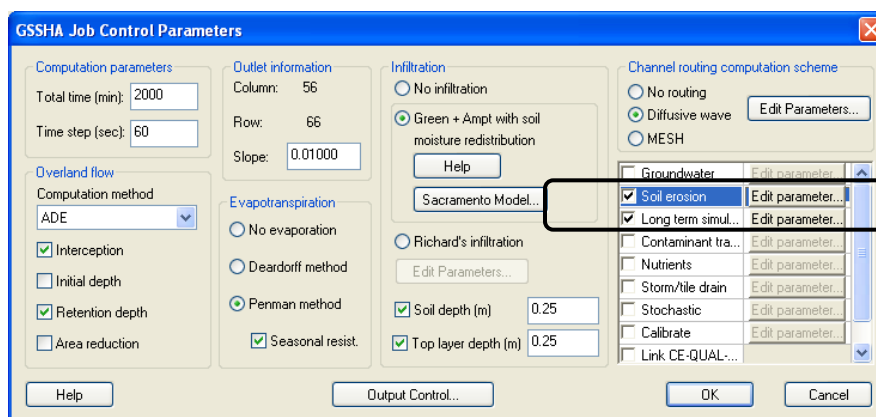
GSSHA Job Control Parameters

Computation parameters
Total time (min): 2000
Time step (sec): 60

Overland flow
Computation method
ADE
Interception
Initial depth
Retention depth
Area reduction

Outlet information
Column: 56
Row: 66
Slope: 0.01000

Evapotranspiration
No evaporation
Deardorff method
Penman method
Seasonal resist.

Infiltration
No infiltration
Green + Ampt with soil moisture redistribution
Help
Sacramento Model...
Richard's infiltration
Edit Parameters...
Soil depth (m) 0.25
Top layer depth (m) 0.25

Channel routing computation scheme
No routing
Diffusive wave
MESH
Edit Parameters...

| | | |
|---|---|---|
| | Groundwater | Edit parameter... |
| ✓ | Soil erosion | Edit parameter... |
| ✓ | Long term simul... | Edit parameter... |
| | Contaminant tra... | Edit parameter... |
| | Nutrients | Edit parameter... |
| | Storm/tile drain | Edit parameter... |
| | Stochastic | Edit parameter... |
| | Calibrate | Edit parameter... |
| | Link CE-QUAL-... | |

Help
Output Control...
OK
Cancel